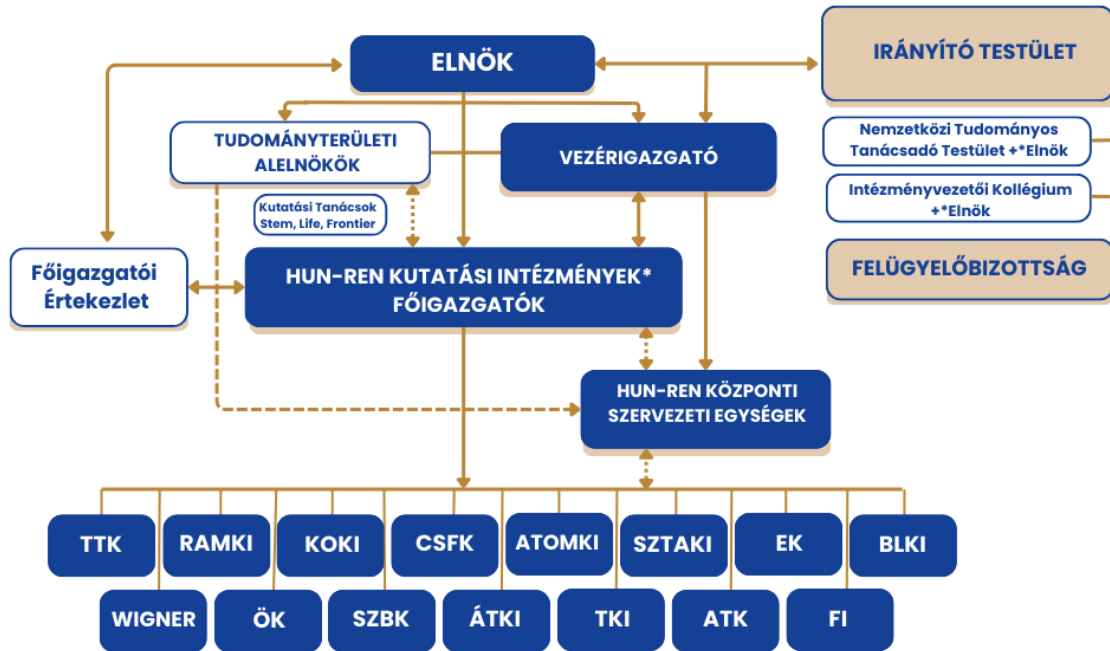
ELNÖK

IRÁNYÍTÓ TESTÜLET

TUDOMÁNYTERÜLETI ALELNÖKÖK

VEZÉRIGAZGATÓ

Nemzetközi Tudományos Tanácsadó Testület +*Elnök

Intézményvezetői Kollégium +*Elnök

Kutatási Tanácsok Stem, Life, Frontier

FELÜGYELŐBIZOTTSÁG

Főigazgatói Értekezlet

HUN-REN KUTATÁSI INTÉZMÉNYEK* FŐIGAZGATÓK

HUN-REN KÖZPONTI SZERVEZETI EGYSÉGEK

TTK

RAMKI

KOKI

CSFK

ATOMKI

SZTAKI

EK

BLKI

WIGNER

ÖK

SZBK

ÁTKI

TKI

ATK

FI